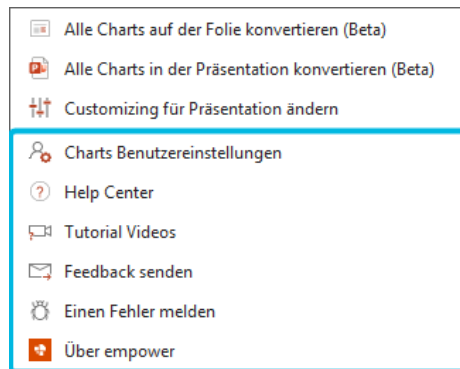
Alle Charts auf der Folie konvertieren (Beta)
Alle Charts in der Präsentation konvertieren (Beta)
Customizing für Präsentation ändern
Charts Benutzereinstellungen
Help Center
Tutorial Videos
Feedback senden
Einen Fehler melden
Über empower